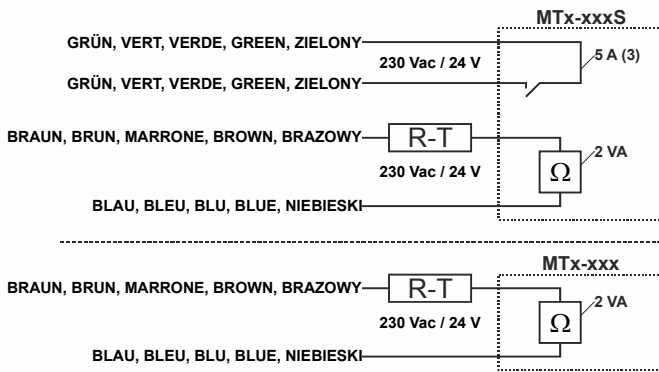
MTx-xxxS

GRÜN, VERT, VERDE, GREEN, ZIELONY

230 Vac / 24 V

5 A (3)

GRÜN, VERT, VERDE, GREEN, ZIELONY

BRAUN, BRUN, MARRONE, BROWN, BRAZOWY

R-T

2 VA

230 Vac / 24 V

$\Omega$

BLAU, BLEU, BLU, BLUE, NIEBIESKI

MTx-xxx

BRAUN, BRUN, MARRONE, BROWN, BRAZOWY

R-T

2 VA

230 Vac / 24 V

$\Omega$

BLAU, BLEU, BLU, BLUE, NIEBIESKI